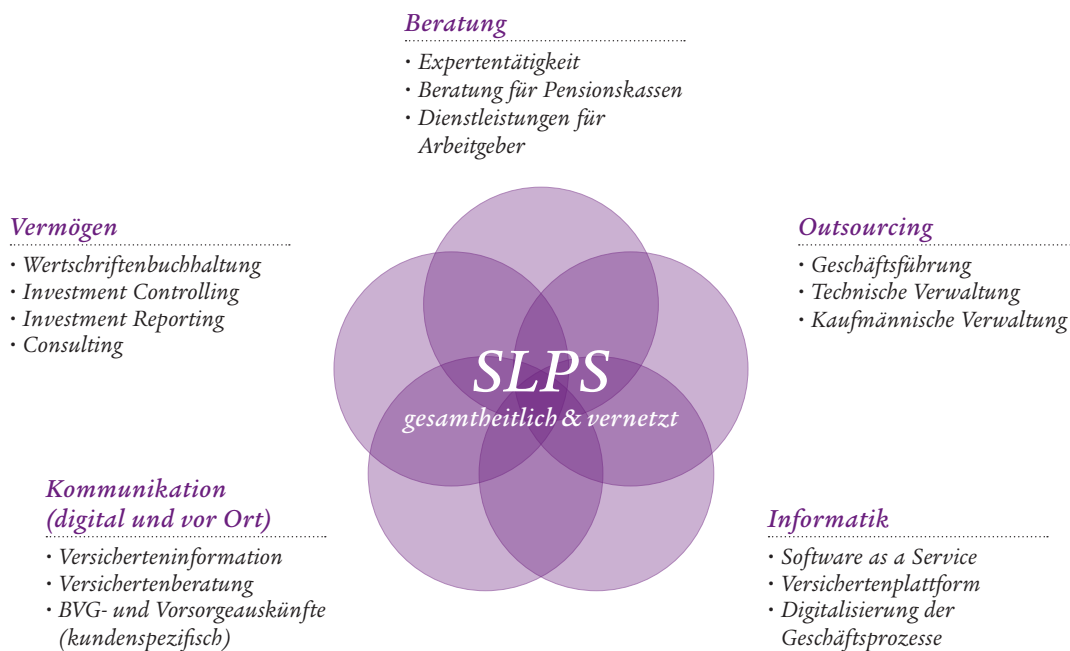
Beratung
· Expertentätigkeit
· Beratung für Pensionskassen
· Dienstleistungen für Arbeitgeber

Vermögen
· Wertschriftenbuchhaltung
· Investment Controlling
· Investment Reporting
· Consulting

Outsourcing
· Geschäftsführung
· Technische Verwaltung
· Kaufmännische Verwaltung

SLPS
gesamtheitlich & vernetzt

Kommunikation (digital und vor Ort)
· Versicherteninformation
· Versichertenberatung
· BVG- und Vorsorgeauskünfte (kundenspezifisch)

Informatik
· Software as a Service
· Versichertenplattform
· Digitalisierung der Geschäftsprozesse